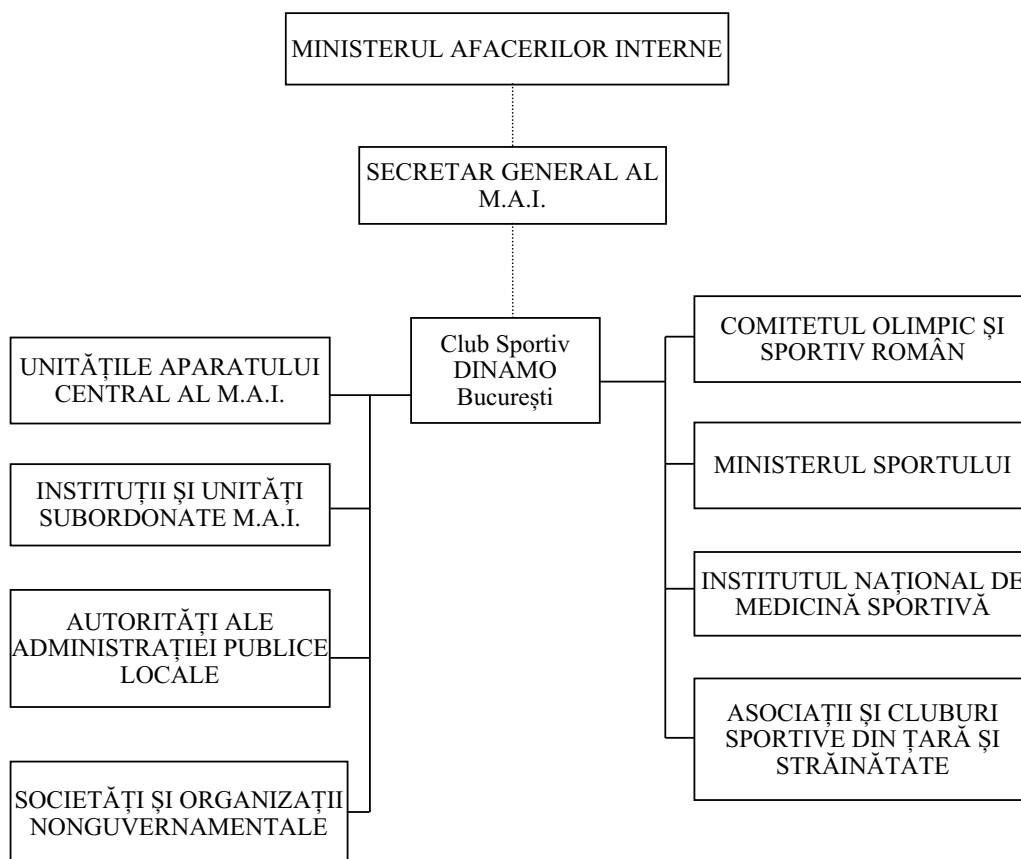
MINISTERUL AFACERILOR INTERNE

SECRETAR GENERAL AL M.A.I.

Club Sportiv DINAMO București

UNITĂȚILE APARATULUI CENTRAL AL M.A.I.

INSTITUȚII ȘI UNITĂȚI SUBORDONATE M.A.I.

AUTORITĂȚI ALE ADMINISTRAȚIEI PUBLICE LOCALE

SOCIETĂȚI ȘI ORGANIZAȚII NONGUVERNAMENTALE

COMITETUL OLIMPIC ȘI SPORTIV ROMÂN

MINISTERUL SPORTULUI

INSTITUTUL NAȚIONAL DE MEDICINĂ SPORTIVĂ

ASOCIAȚII ȘI CLUBURI SPORTIVE DIN ȚARĂ ȘI STRĂINĂTATE